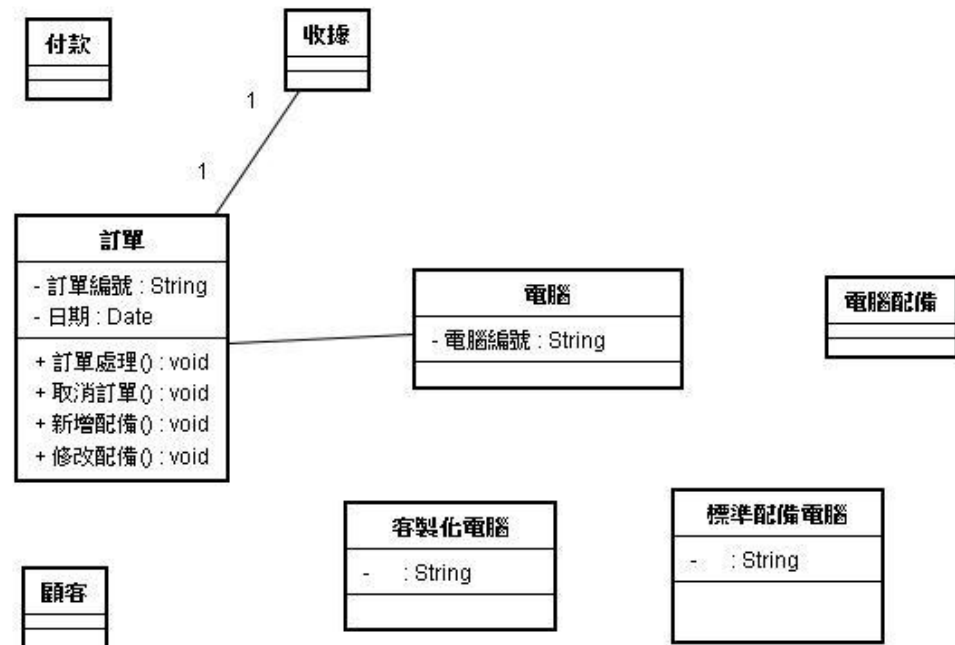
付款

收據

1

1

訂單

- 訂單編號 : String
- 日期 : Date

+ 訂單處理() : void
+ 取消訂單() : void
+ 新增配備() : void
+ 修改配備() : void

電腦

- 電腦編號 : String

電腦配備

客製化電腦

- : String

標準配備電腦

- : String

顧客